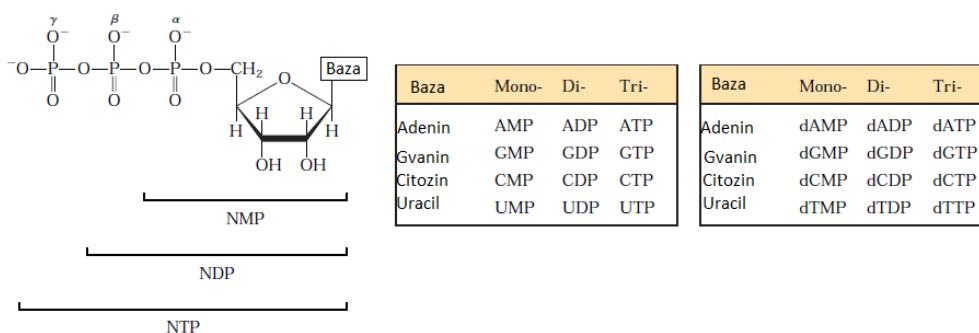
$\gamma$ $\beta$ $\alpha$

$O^-$ $O^-$ $O^-$

$^-O-P-O-P-O-P-O-CH_2$

O O O

O

Baza

H H H H

OH OH

NMP

NDP

NTP

| Baza | Mono- | Di- | Tri- |
|---|---|---|---|
| Adenin | AMP | ADP | ATP |
| Gvanin | GMP | GDP | GTP |
| Citozin | CMP | CDP | CTP |
| Uracil | UMP | UDP | UTP |

| Baza | Mono- | Di- | Tri- |
|---|---|---|---|
| Adenin | dAMP | dADP | dATP |
| Gvanin | dGMP | dGDP | dGTP |
| Citozin | dCMP | dCDP | dCTP |
| Uracil | dTMP | dTDP | dTTP |